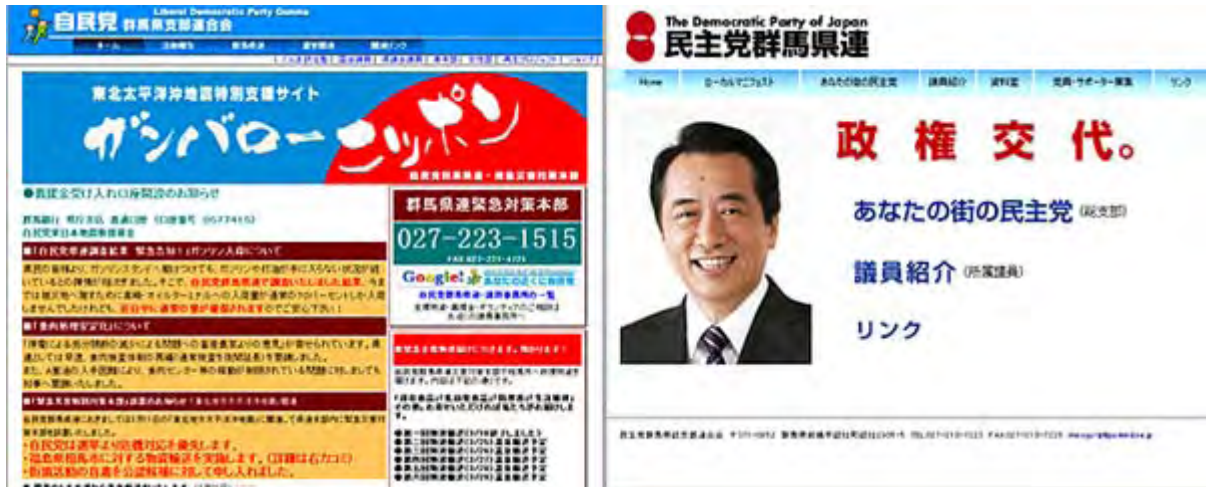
自民党 群馬県支部連合会
Liberal Democratic Party Gunma

ホーム

東北太平洋沖地震特別支援サイト
ガンバローニッポン

●義援金受け入れ口座開設のお知らせ

群馬県連緊急対策本部
027-223-1515

Google!

・自民党は選挙より復興対応を優先します。

The Democratic Party of Japan
民主党群馬県連

Home
ローカルマニフェスト
あなたの街の民主党
議員紹介
資料室
党員・サポーター募集
リンク

政権交代。

あなたの街の民主党 (総支部)

議員紹介 (所属議員)

リンク

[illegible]